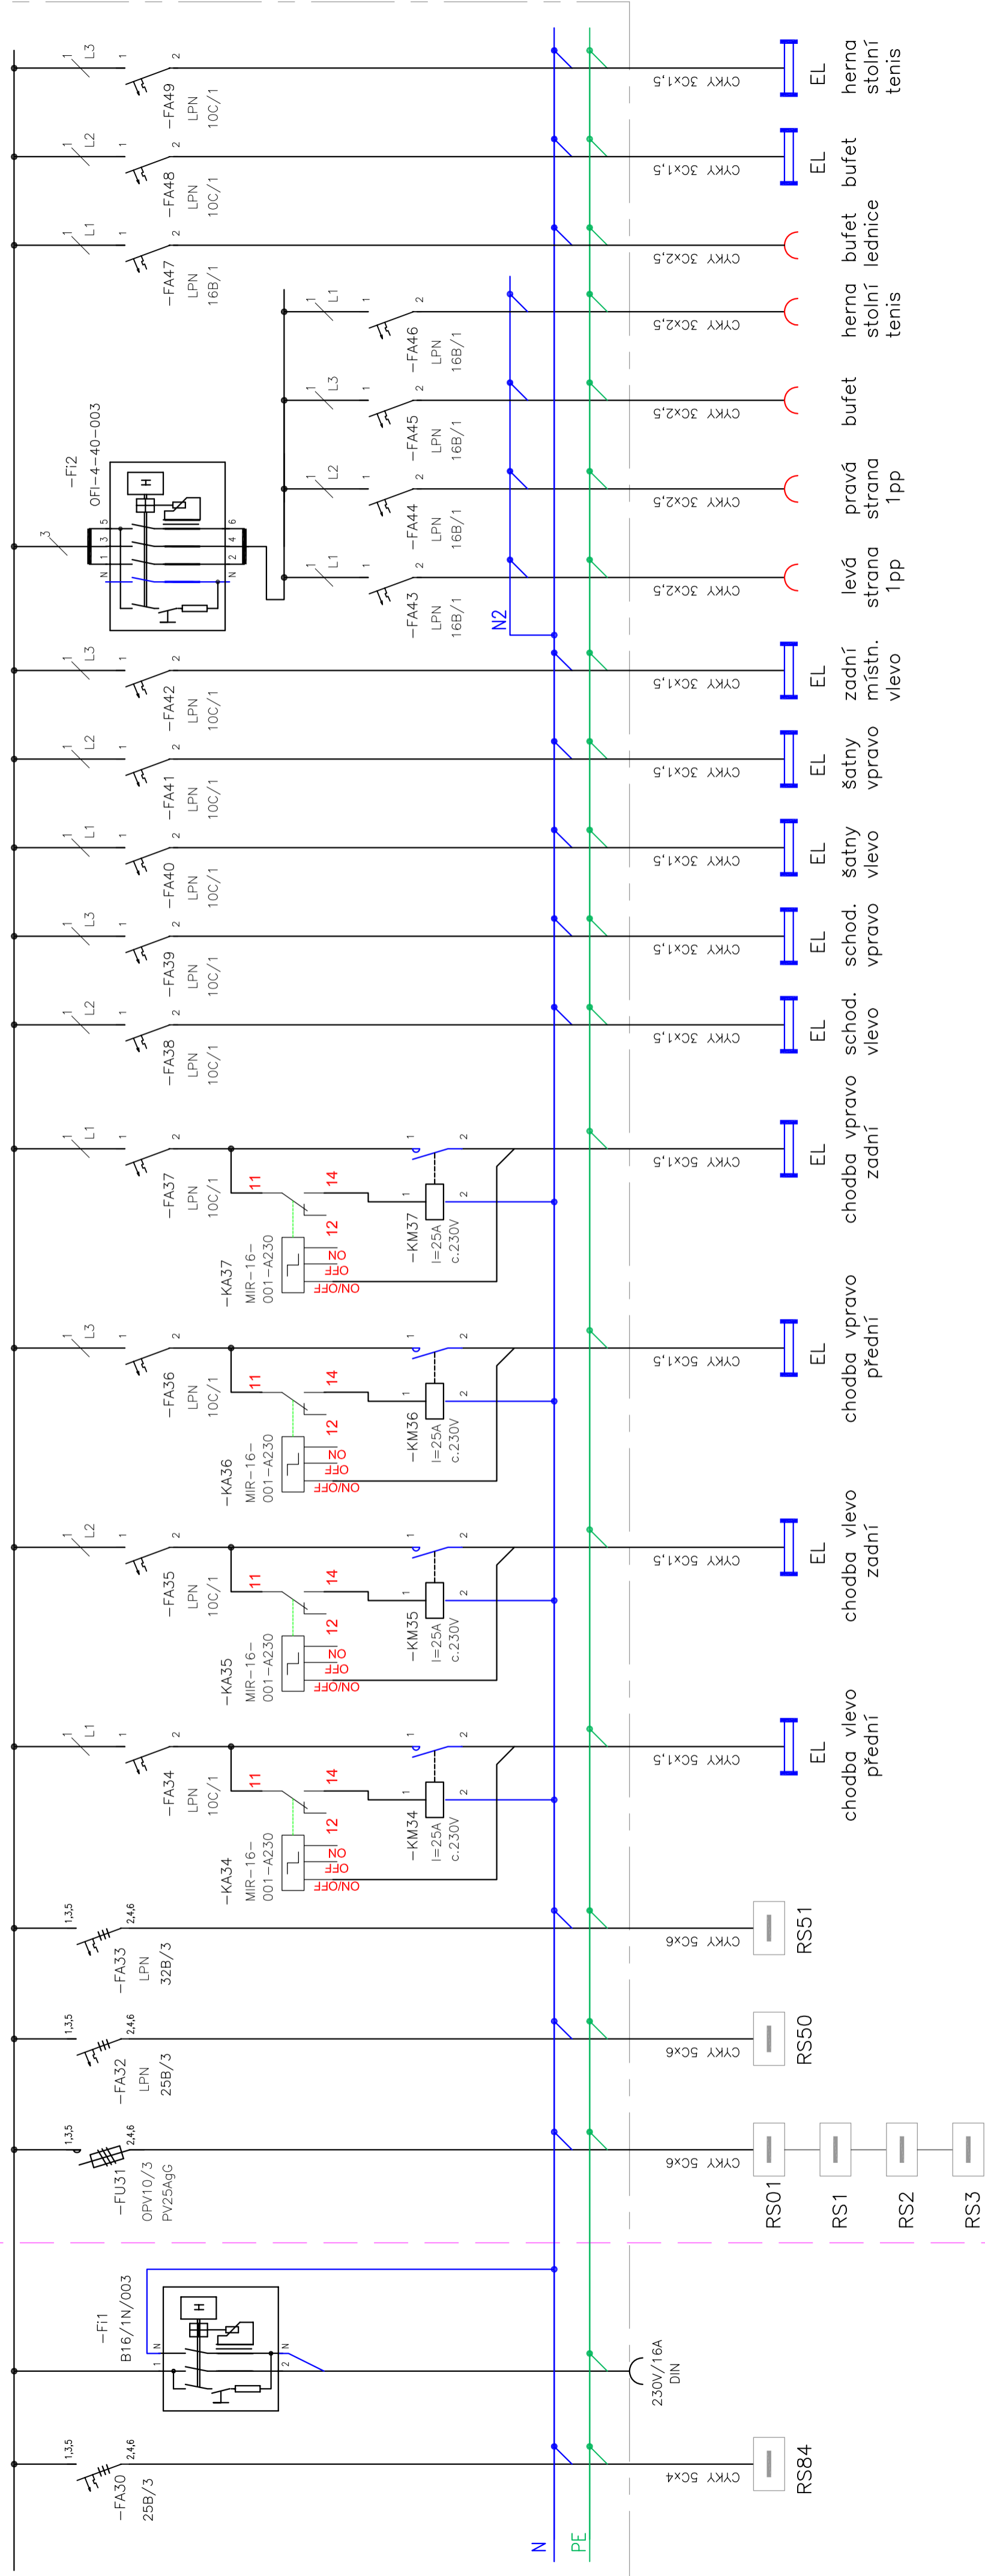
-FA49 LPN 10C/1 L3 CYKY 3Cx1,5 EL herna stolní tenis
-FA48 LPN 10C/1 L2 CYKY 3Cx1,5 EL bufet
-FA47 LPN 16B/1 L1 CYKY 3Cx2,5 bufet lednice
-FI2 OFI-4-40-003
-FA46 LPN 16B/1 L1 CYKY 3Cx2,5 herna stolní tenis
-FA45 LPN 16B/1 L3 CYKY 3Cx2,5 bufet
-FA44 LPN 16B/1 L2 CYKY 3Cx2,5 pravá strana 1pp
-FA43 LPN 16B/1 L1 CYKY 3Cx2,5 levá strana 1pp
N2
-FA42 LPN 10C/1 L3 CYKY 3Cx1,5 EL zadní místn. vlevo
-FA41 LPN 10C/1 L2 CYKY 3Cx1,5 EL šatny vpravo
-FA40 LPN 10C/1 L1 CYKY 3Cx1,5 EL šatny vlevo
-FA39 LPN 10C/1 L3 CYKY 3Cx1,5 EL schod. vpravo
-FA38 LPN 10C/1 L2 CYKY 3Cx1,5 EL schod. vlevo
-FA37 LPN 10C/1 L1 -KA37 MIR-16-001-A230 ON OFF ON/OFF 11 12 14 -KM37 I=25A c.230V CYKY 5Cx1,5 EL chodba vpravo zadní
-FA36 LPN 10C/1 L3 -KA36 MIR-16-001-A230 ON OFF ON/OFF 11 12 14 -KM36 I=25A c.230V CYKY 5Cx1,5 EL chodba vpravo přední
-FA35 LPN 10C/1 L2 -KA35 MIR-16-001-A230 ON OFF ON/OFF 11 12 14 -KM35 I=25A c.230V CYKY 5Cx1,5 EL chodba vlevo zadní
-FA34 LPN 10C/1 L1 -KA34 MIR-16-001-A230 ON OFF ON/OFF 11 12 14 -KM34 I=25A c.230V CYKY 5Cx1,5 EL chodba vlevo přední
-FA33 LPN 32B/3 1,3,5 2,4,6 CYKY 5Cx6 RS51
-FA32 LPN 25B/3 1,3,5 2,4,6 CYKY 5Cx6 RS50
-FU31 OPV10/3 PV25AgG 1,3,5 2,4,6 CYKY 5Cx6 RS01 RS1 RS2 RS3
-FI1 B16/1N/003 230V/16A DIN
-FA30 25B/3 1,3,5 2,4,6 CYKY 5Cx4 RS84
N PE